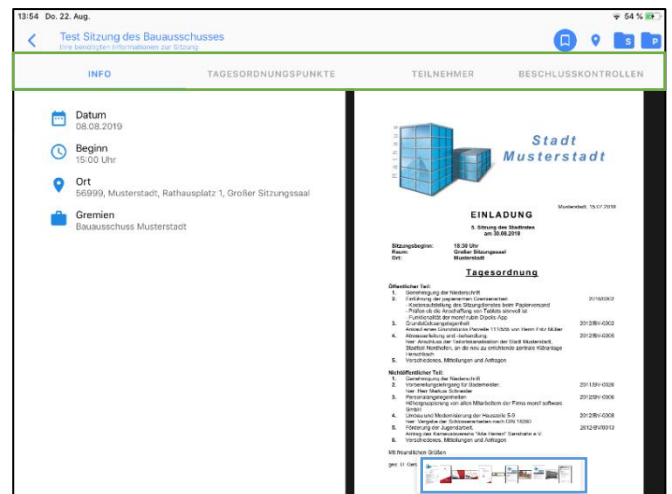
13:54 Do. 22. Aug.

54 %

Test Sitzung des Bauausschusses
Eine benötigten Informationen zur Sitzung

S P

INFO TAGESORDNUNGSPUNKTE TEILNEHMER BESCHLUSSKONTROLLEN

Datum
08.08.2019

Beginn
15:00 Uhr

Ort
56999, Musterstadt, Rathausplatz 1, Großer Sitzungssaal

Gremien
Bauausschuss Musterstadt

Stadt
Musterstadt

Musterstadt, 15.07.2018

EINLADUNG
5. Sitzung des Stadtrates
am 30.08.2018

Sitzungsbeginn: 18.30 Uhr
Raum: Großer Sitzungssaal
Ort: Musterstadt

Tagesordnung

Öffentlicher Teil:
1. Genehmigung der Niederschrift
2. Einführung der papierlosen Gremienarbeit 2018/0302
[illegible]
3. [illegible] 2018/RV-0302
4. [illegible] 2018/RV-0305
5. Verschiedenes, Mitteilungen und Anfragen

Nichtöffentlicher Teil:
1. Genehmigung der Niederschrift
2. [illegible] 2018/RV-0326
3. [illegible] 2018/RV-0306
4. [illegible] 2018/RV-0308
5. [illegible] 2018/RV0012
6. Verschiedenes, Mitteilungen und Anfragen

Mit freundlichen Grüßen

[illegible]